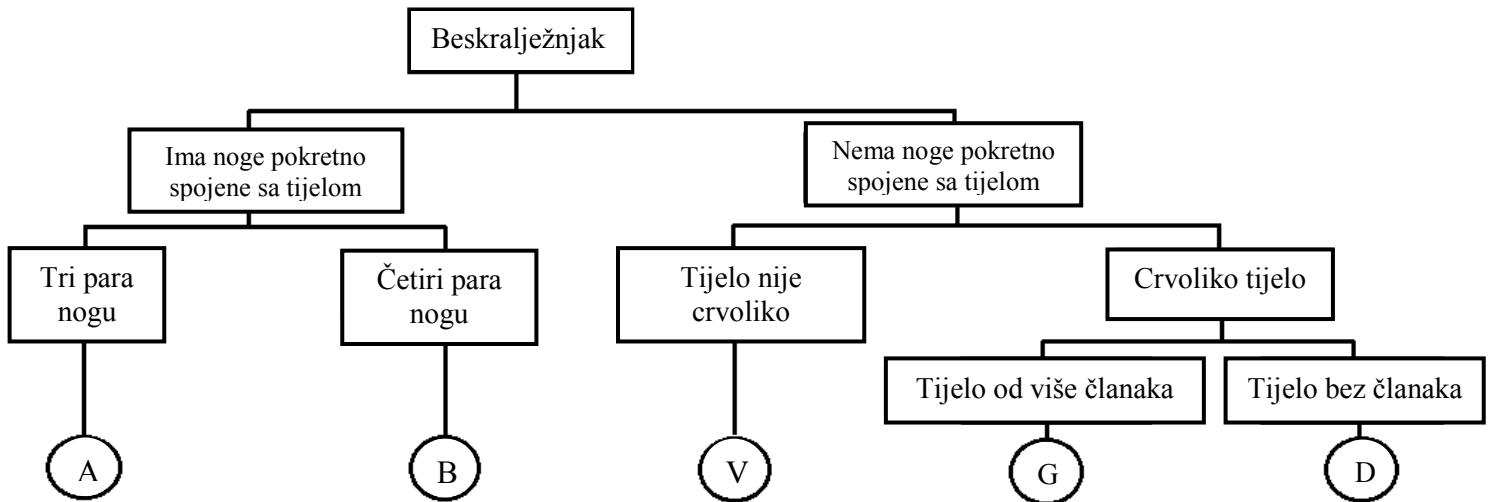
Beskralježnjak

Ima noge pokretno spojene sa tijelom

Nema noge pokretno spojene sa tijelom

Tri para nogu

Četiri para nogu

Tijelo nije crvoliko

Crvoliko tijelo

Tijelo od više članaka

Tijelo bez članaka

A

B

V

G

D